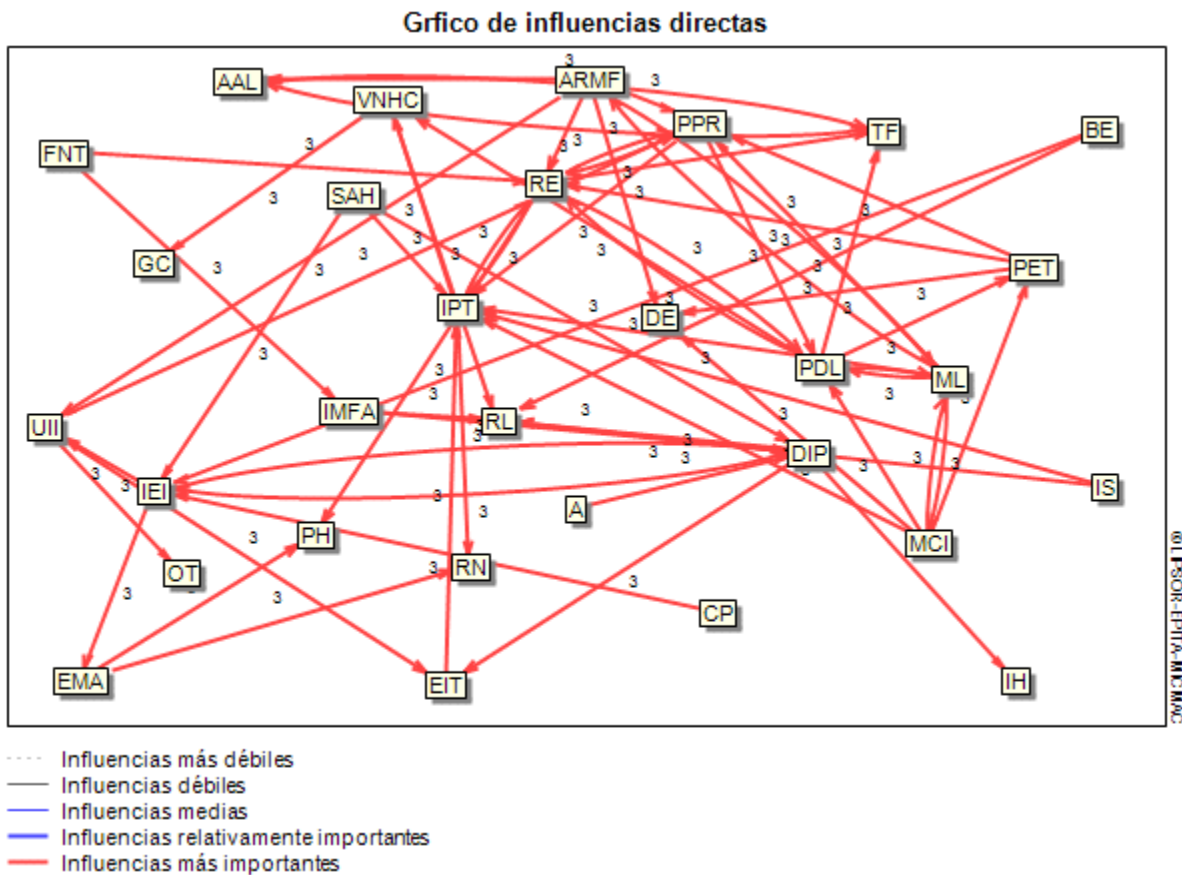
Grfico de influencias directas

AAL
ARMF
VNHC
PPR
TF
BE
FNT
RE
SAH
GC
PET
IPT
DE
PDL
ML
UII
IMFA
RL
DIP
IEI
IS
A
PH
MCI
OT
RN
CP
EMA
EIT
IH

3 3 3 3 3 3 3 3 3 3 3 3 3 3 3 3 3 3 3 3 3 3 3 3 3 3 3 3 3 3 3 3 3 3 3 3 3 3 3 3 3 3 3 3 3 3

©LIPSOR-EPITA-MICMAC

Influencias más débiles
Influencias débiles
Influencias medias
Influencias relativamente importantes
Influencias más importantes